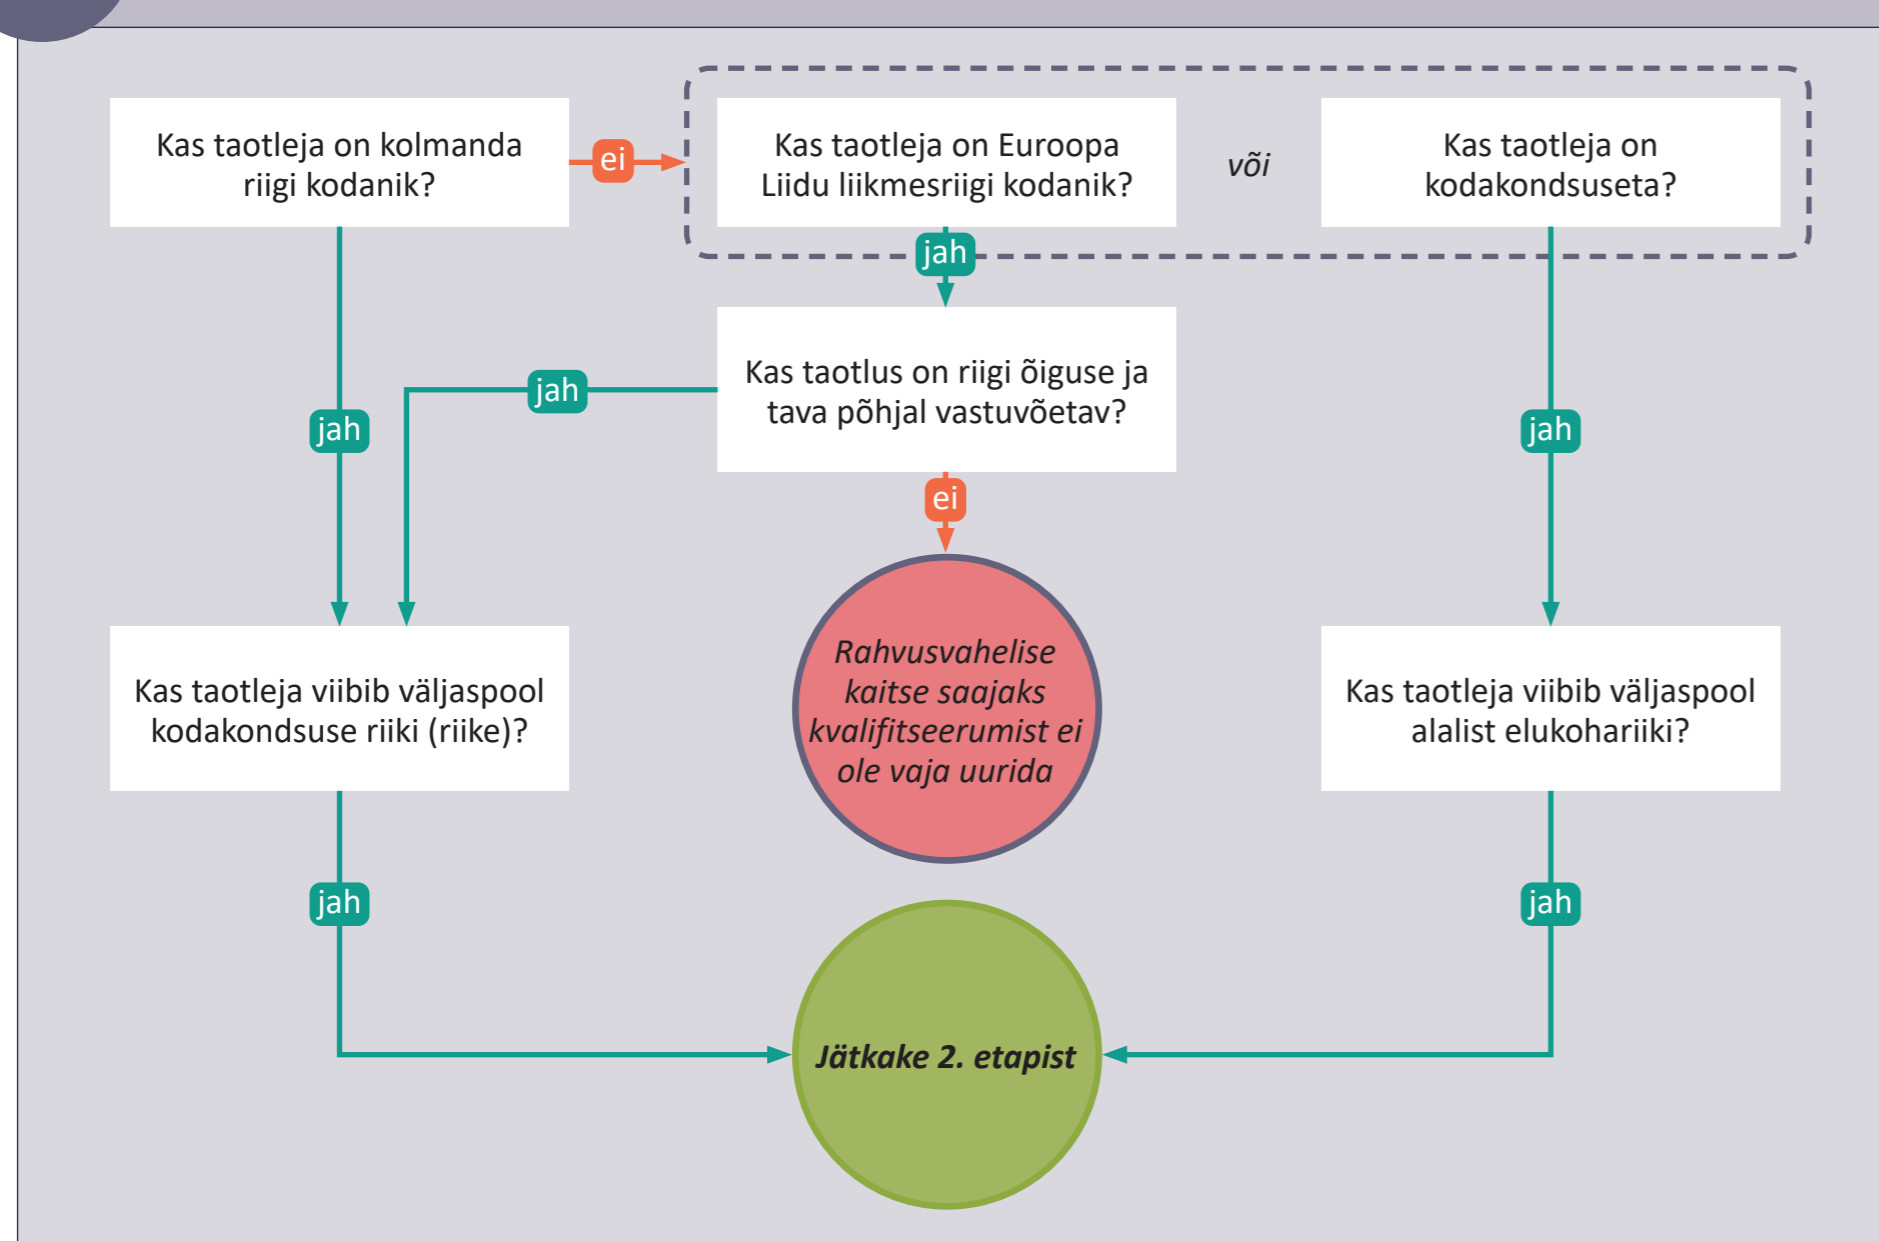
Kas taotleja on kolmanda riigi kodanik?

ei

Kas taotleja on Euroopa Liidu liikmesriigi kodanik?

või

Kas taotleja on kodakondsuseta?

jah

Kas taotlus on riigi õiguse ja tava põhjal vastuvõetav?

jah

jah

jah

ei

Kas taotleja viibib väljaspool kodakondsuse riiki (riike)?

Rahvusvahelise kaitse saajaks kvalifitseerumist ei ole vaja uurida

Kas taotleja viibib väljaspool alalist elukohariiki?

jah

jah

Jätkake 2. etapist